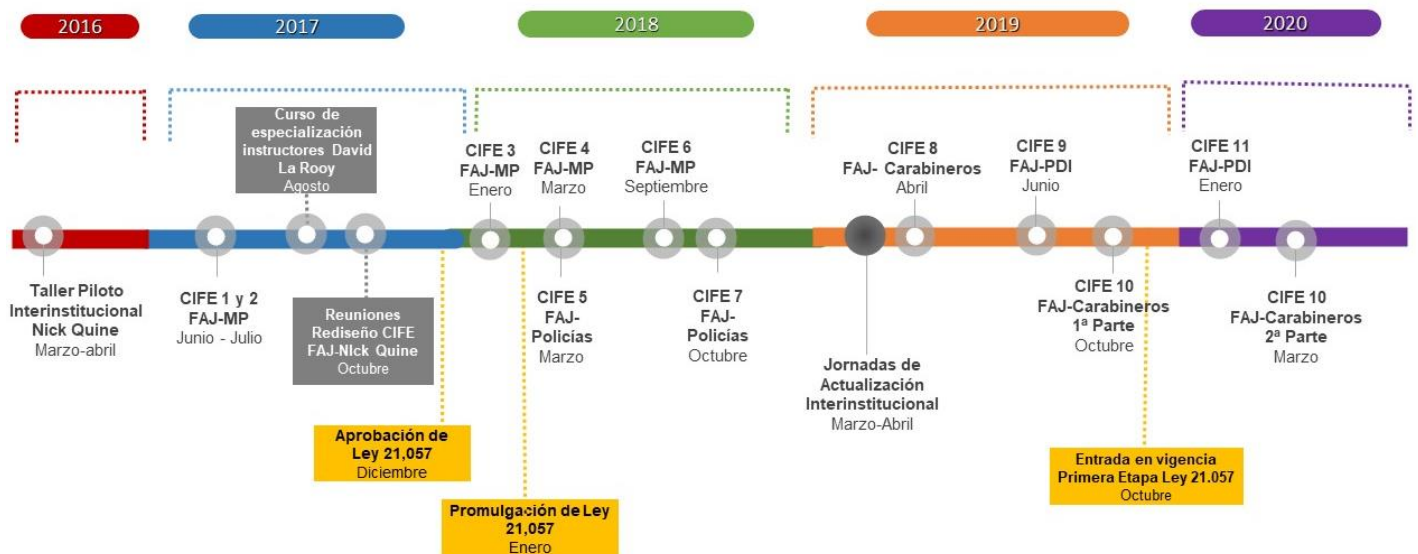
2016

2017

2018

2019

2020

Curso de especialización instructores David La Rooy
Agosto

CIFE 3
FAJ-MP
Enero

CIFE 4
FAJ-MP
Marzo

CIFE 6
FAJ-MP
Septiembre

CIFE 8
FAJ- Carabineros
Abril

CIFE 9
FAJ-PDI
Junio

CIFE 11
FAJ-PDI
Enero

Taller Piloto Interinstitucional Nick Quine
Marzo-abril

CIFE 1 y 2
FAJ-MP
Junio - Julio

Reuniones Rediseño CIFE FAJ-NIck Quine
Octubre

CIFE 5
FAJ-Policías
Marzo

CIFE 7
FAJ-Policías
Octubre

Jornadas de Actualización Interinstitucional
Marzo-Abril

CIFE 10
FAJ-Carabineros
1ª Parte
Octubre

CIFE 10
FAJ-Carabineros
2ª Parte
Marzo

Aprobación de Ley 21,057
Diciembre

Promulgación de Ley 21,057
Enero

Entrada en vigencia Primera Etapa Ley 21.057
Octubre